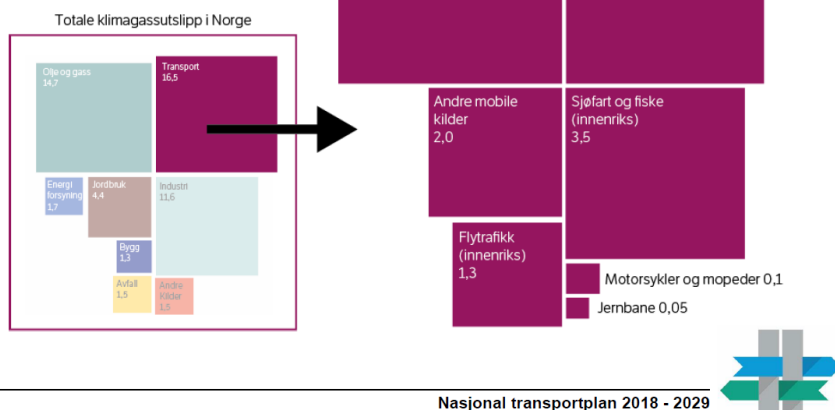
Totale klimagassutslipp i Norge

Olje og gass
14,7

Transport
16,5

Energi forsyning
1,7

Jordbruk
4,4

Industri
11,6

Bygg
1,3

Avfall
1,5

Andre kilder
1,5

Andre mobile kilder
2,0

Sjøfart og fiske (innenriks)
3,5

Flytrafikk (innenriks)
1,3

Motorsykler og mopeder 0,1

Jernbane 0,05

Nasjonal transportplan 2018 - 2029